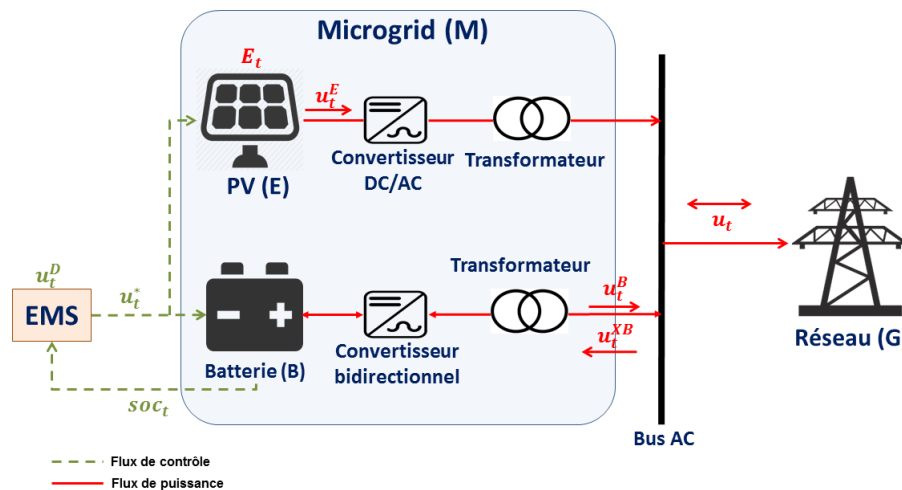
Microgrid (M)

$E_t$

$u_t^E$

PV (E)

Convertisseur DC/AC

Transformateur

$u_t^D$

EMS

$u_t^*$

Batterie (B)

Convertisseur bidirectionnel

Transformateur

$u_t^B$

$u_t^{XB}$

$soc_t$

$u_t$

Bus AC

Réseau (G

Flux de contrôle

Flux de puissance